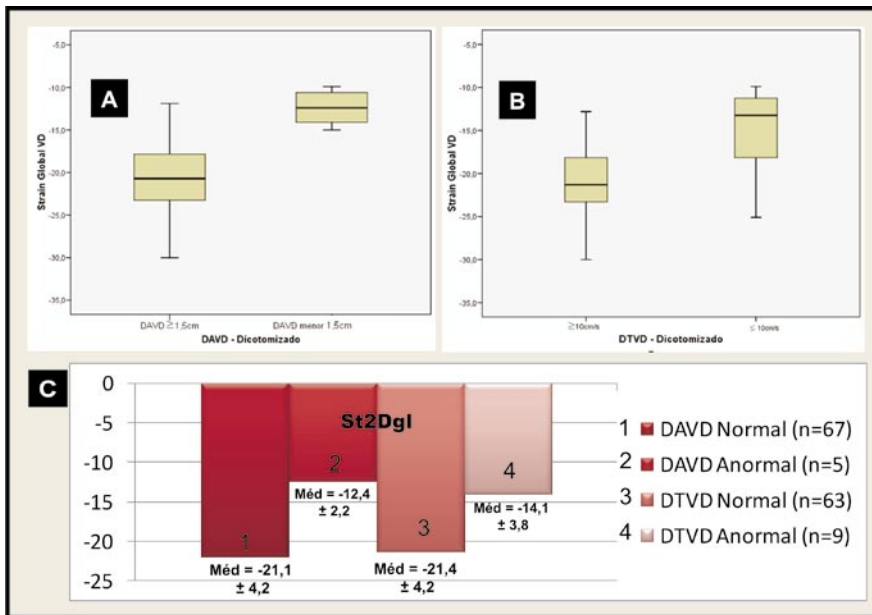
A

-5,0
-10,0
-15,0
-20,0
-25,0
-30,0
-35,0

Strain Global VD

DAVD ≥1,5cm
DAVD menor 1,5cm
DAVD - Dicotomizado

B

-5,0
-10,0
-15,0
-20,0
-25,0
-30,0
-35,0

Strain Global VD

≥10cm/s
≤ 10cm/s
DTVD - Dicotomizado

C

0
-5
-10
-15
-20
-25

St2Dgl

1
Méd = -21,1
± 4,2

2
Méd = -12,4
± 2,2

3
Méd = -21,4
± 4,2

4
Méd = -14,1
± 3,8

1 DAVD Normal (n=67)
2 DAVD Anormal (n=5)
3 DTVD Normal (n=63)
4 DTVD Anormal (n=9)